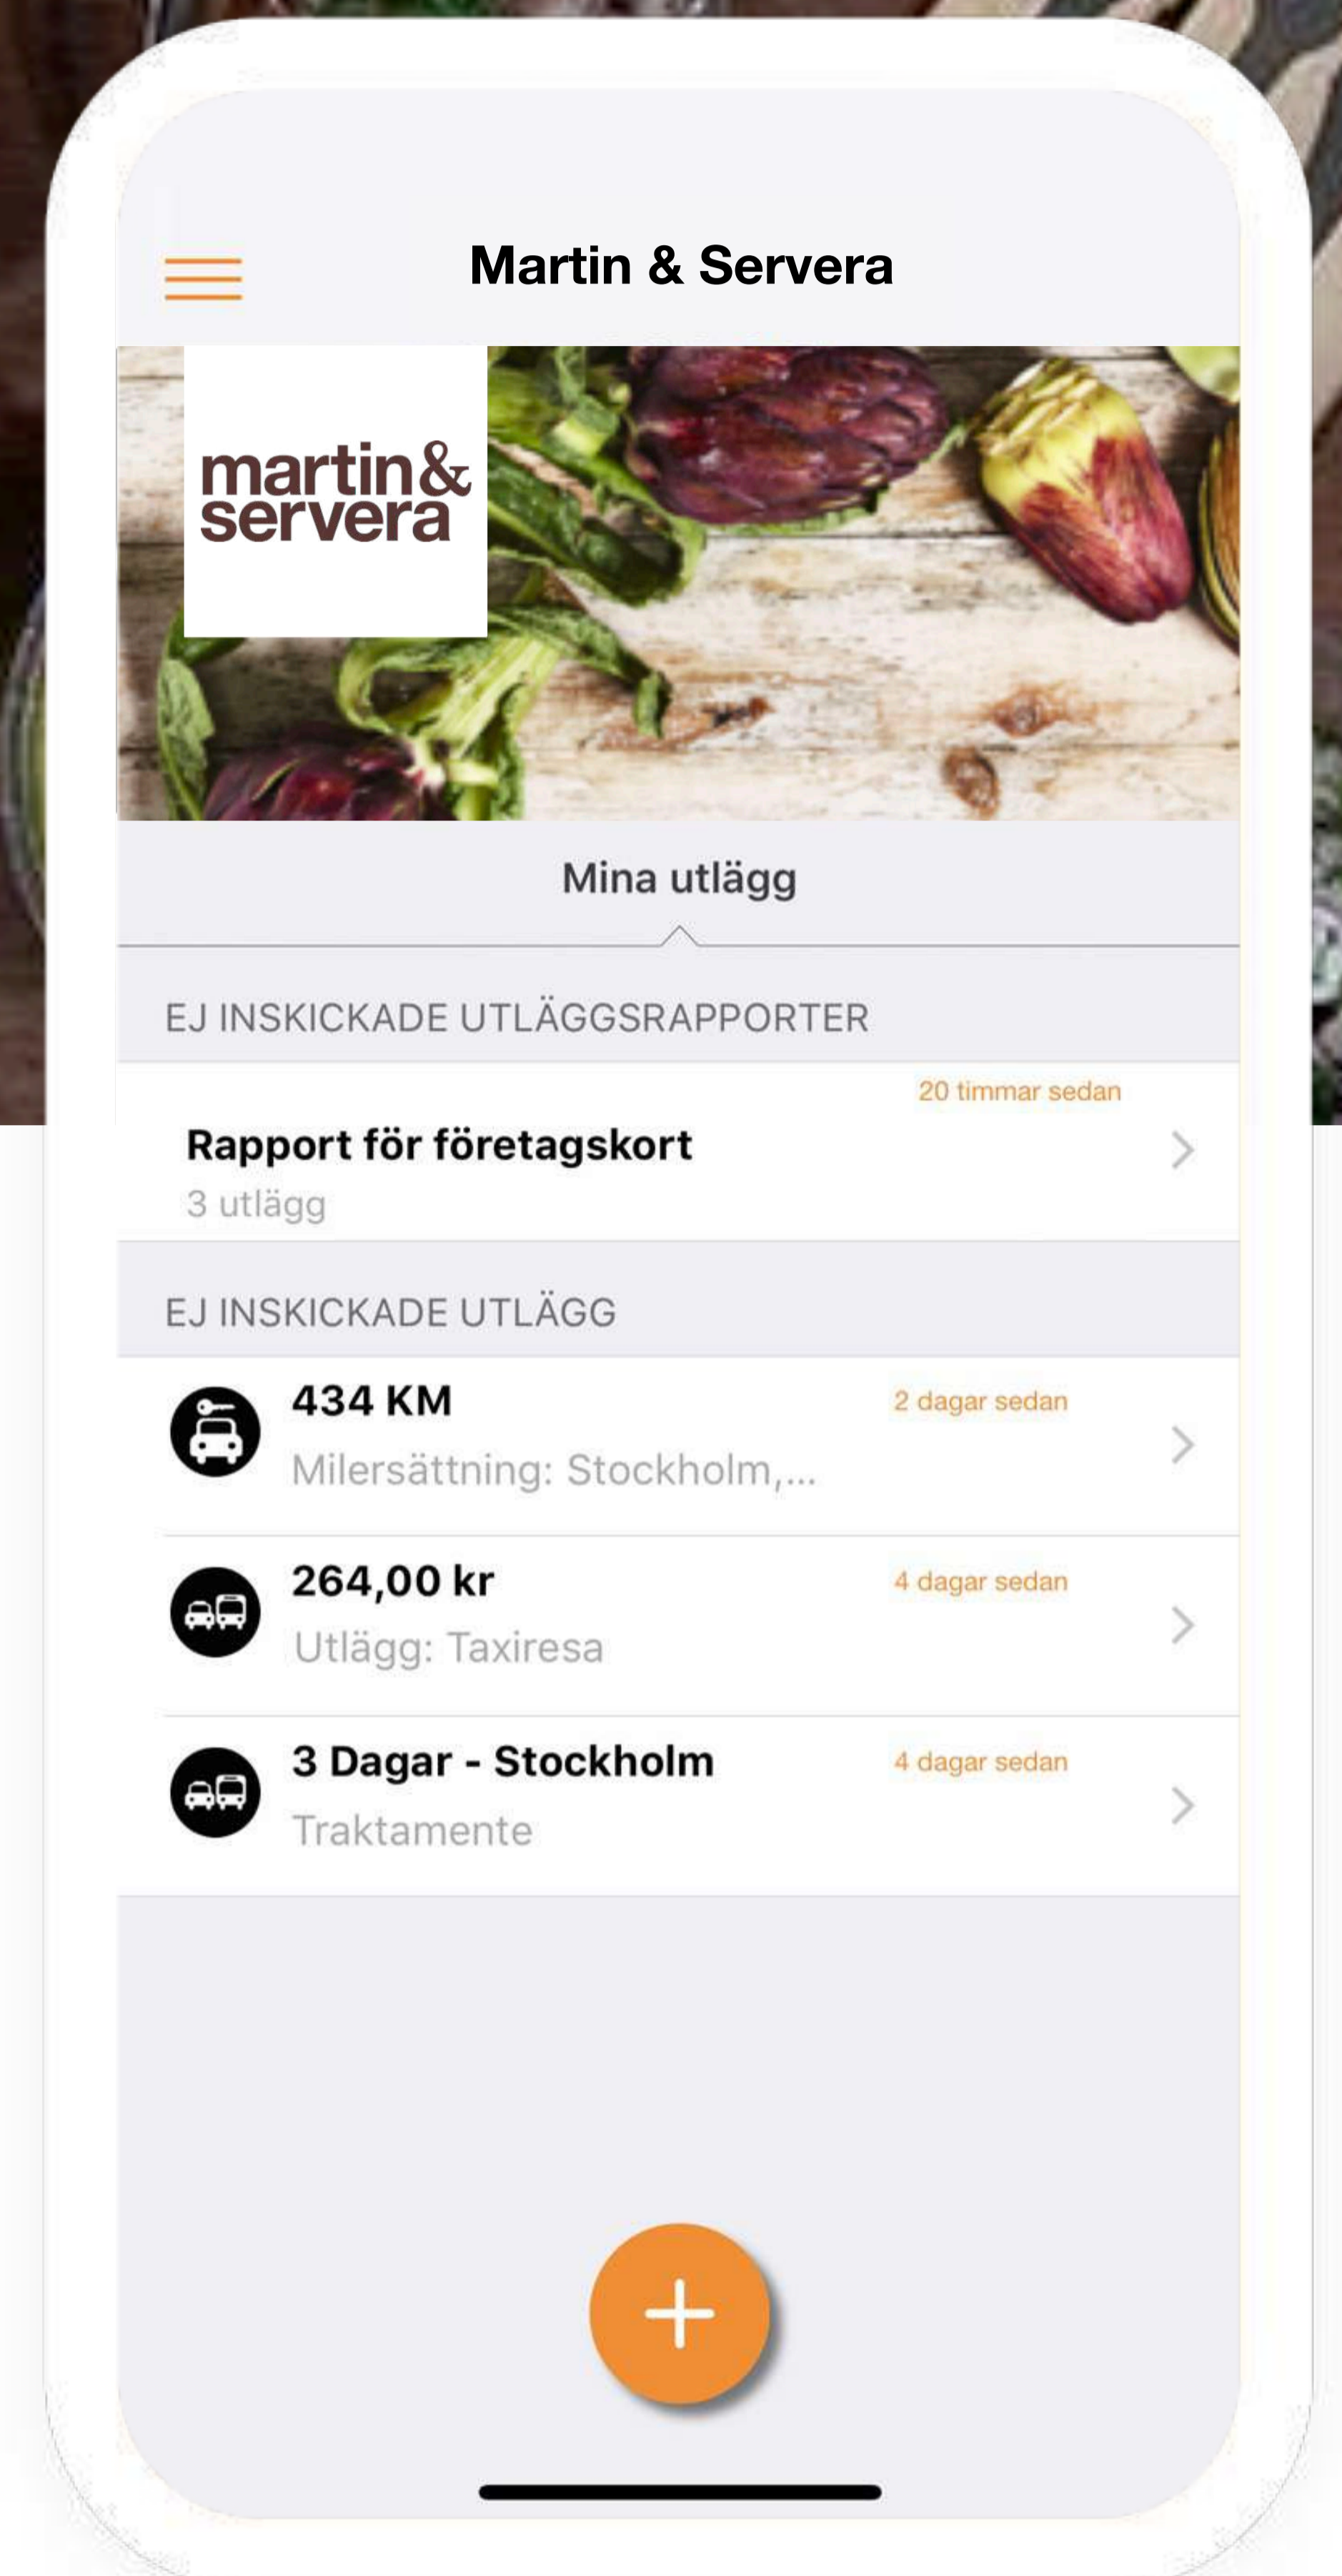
Martin & Servera

martin&
servera

Mina utlägg

EJ INSKICKADE UTLÄGGSRAPPORTER

20 timmar sedan
Rapport för företagskort
3 utlägg

EJ INSKICKADE UTLÄGG

434 KM
2 dagar sedan
Milersättning: Stockholm,...

264,00 kr
4 dagar sedan
Utlägg: Taxiresa

3 Dagar - Stockholm
4 dagar sedan
Traktamente

+